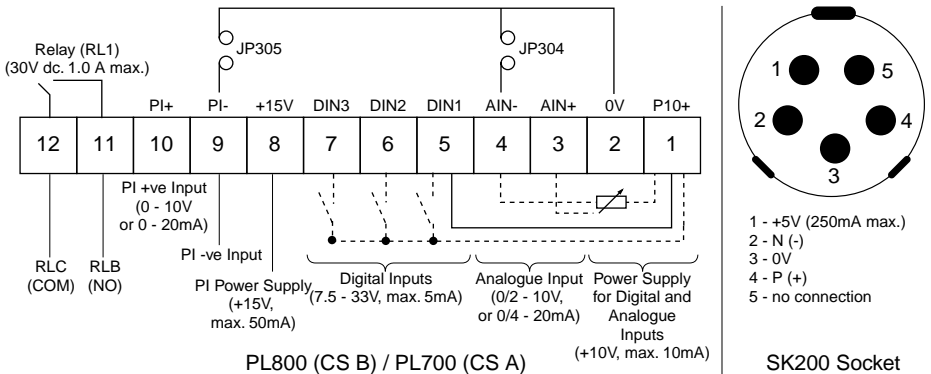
JP305

JP304

Relay (RL1)
(30V dc. 1.0 A max.)

PI+ PI- +15V DIN3 DIN2 DIN1 AIN- AIN+ 0V P10+

| 12 | 11 | 10 | 9 | 8 | 7 | 6 | 5 | 4 | 3 | 2 | 1 |
|---|---|---|---|---|---|---|---|---|---|---|---|

PI +ve Input
(0 - 10V
or 0 - 20mA)

PI -ve Input

PI Power Supply
(+15V,
max. 50mA)

RLC
(COM)

RLB
(NO)

Digital Inputs
(7.5 - 33V, max. 5mA)

Analogue Input
(0/2 - 10V,
or 0/4 - 20mA)

Power Supply
for Digital and
Analogue
Inputs
(+10V, max. 10mA)

PL800 (CS B) / PL700 (CS A)

1 5
2 4
3

1 - +5V (250mA max.)
2 - N (-)
3 - 0V
4 - P (+)
5 - no connection

SK200 Socket